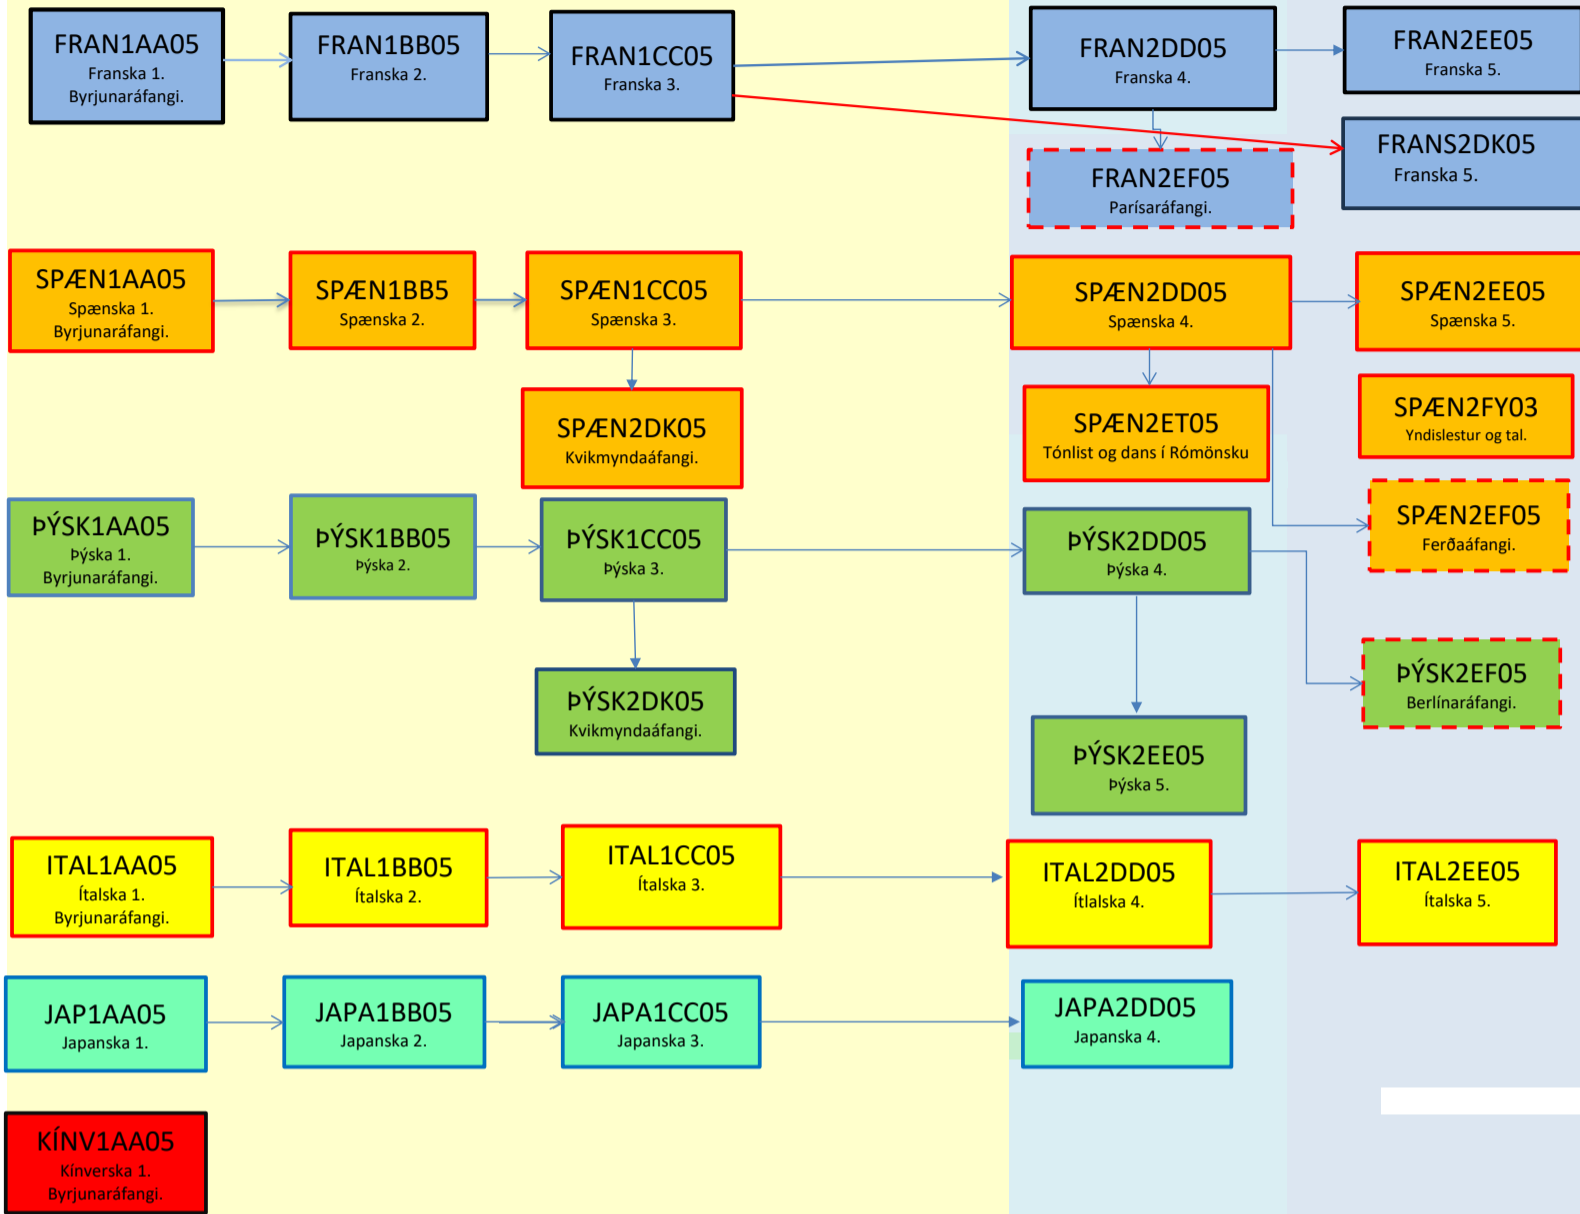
FRAN1AA05
Franska 1.
Byrjunaráfangi.

FRAN1BB05
Franska 2.

FRAN1CC05
Franska 3.

FRAN2DD05
Franska 4.

FRAN2EE05
Franska 5.

FRANS2DK05
Franska 5.

FRAN2EF05
Parísaráfangi.

SPÆN1AA05
Spænska 1.
Byrjunaráfangi.

SPÆN1BB5
Spænska 2.

SPÆN1CC05
Spænska 3.

SPÆN2DD05
Spænska 4.

SPÆN2EE05
Spænska 5.

SPÆN2DK05
Kvikmyndaáfangi.

SPÆN2ET05
Tónlist og dans í Rómönsku

SPÆN2FY03
Yndislestur og tal.

SPÆN2EF05
Ferðaáfangi.

ÞÝSK1AA05
Þýska 1.
Byrjunaráfangi.

ÞÝSK1BB05
Þýska 2.

ÞÝSK1CC05
Þýska 3.

ÞÝSK2DD05
Þýska 4.

ÞÝSK2DK05
Kvikmyndaáfangi.

ÞÝSK2EF05
Berlínaráfangi.

ÞÝSK2EE05
Þýska 5.

ITAL1AA05
Ítalska 1.
Byrjunaráfangi.

ITAL1BB05
Ítalska 2.

ITAL1CC05
Ítalska 3.

ITAL2DD05
Ítlalska 4.

ITAL2EE05
Ítalska 5.

JAP1AA05
Japanska 1.

JAPA1BB05
Japanska 2.

JAPA1CC05
Japanska 3.

JAPA2DD05
Japanska 4.

KÍNV1AA05
Kínverska 1.
Byrjunaráfangi.